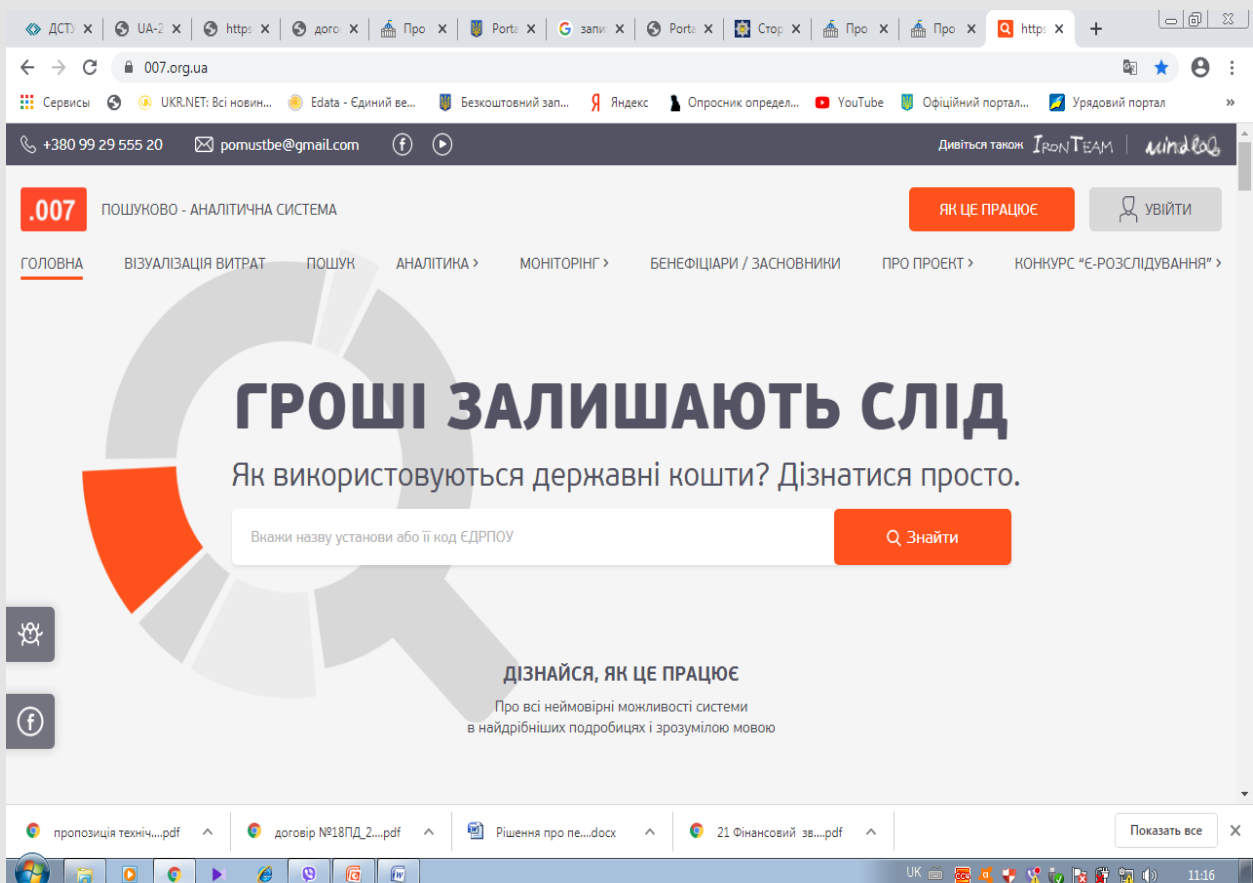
ДСТУ × UA-2 × https × догов × Про × Porta × запи × Porta × Стор × Про × Про × https × +

007.org.ua

Сервисы UKR.NET: Всі новин... Edata - Єдиний ве... Безкоштовний зап... Яндекс Опросник определ... YouTube Офіційний портал... Урядовий портал »

+380 99 29 555 20 pomustbe@gmail.com

Дивіться також IronTeam mindlab

.007 ПОШУКОВО - АНАЛІТИЧНА СИСТЕМА

ЯК ЦЕ ПРАЦЮЄ УВІЙТИ

ГОЛОВНА ВІЗУАЛІЗАЦІЯ ВИТРАТ ПОШУК АНАЛІТИКА › МОНІТОРІНГ › БЕНЕФІЦІАРИ / ЗАСНОВНИКИ ПРО ПРОЕКТ › КОНКУРС "Є-РОЗСЛІДУВАННЯ" ›

ГРОШІ ЗАЛИШАЮТЬ СЛІД

Як використовуються державні кошти? Дізнатися просто.

Вкажи назву установи або її код ЄДРПОУ

Знайти

ДІЗНАЙСЯ, ЯК ЦЕ ПРАЦЮЄ

Про всі неймовірні можливості системи
в найдрібніших подробицях і зрозумілою мовою

пропозиція техніч....pdf договір №18ПД_2....pdf Рішення про пе....docx 21 Фінансовий зв....pdf Показать все

UK 11:16